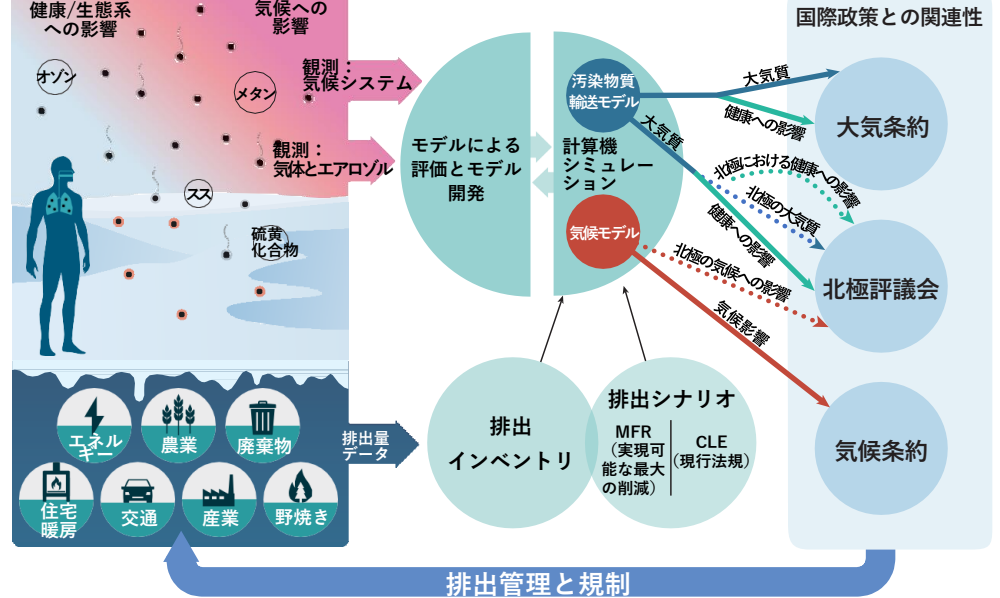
健康/生態系への影響

気候への影響

オゾン

メタン

スス

硫黄化合物

観測：気候システム

観測：気体とエアロゾル

モデルによる評価とモデル開発

計算機シミュレーション

汚染物質輸送モデル

気候モデル

国際政策との関連性

大気質

健康への影響

大気質

北極における健康への影響

北極の大気質

健康への影響

北極の気候への影響

気候影響

大気条約

北極評議会

気候条約

エネルギー

農業

廃棄物

住宅暖房

交通

産業

野焼き

排出量データ

排出インベントリ

排出シナリオ

MFR（実現可能な最大の削減）

CLE（現行法規）

排出管理と規制